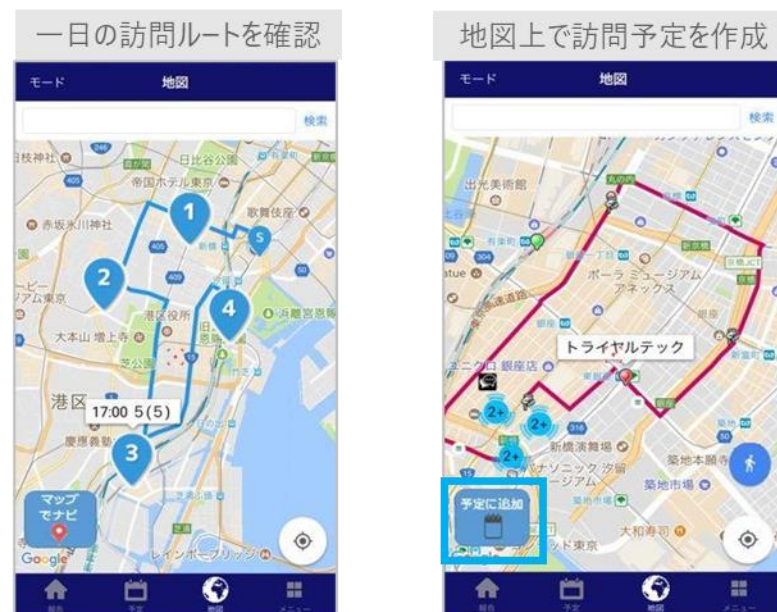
一日の訪問ルートを確認

モード
地図
検索
日比谷公園
帝国ホテル東京
歌舞伎座
赤坂氷川神社
1
2
S
4
港区役所
大本山 増上寺
港区
17:00 5(5)
慶應義塾
3
マップでナビ
Google
レインボーブリッジ

地図上で訪問予定を作成

モード
地図
検索
出光美術館
ポーラ ミュージアム アネックス
トライアルテック
ユニクロ 銀座店
2+
2+
2+
新橋演舞場
パナソニック 汐留ミュージアム
築地本願寺
築地市場
大和寿司
予定に追加